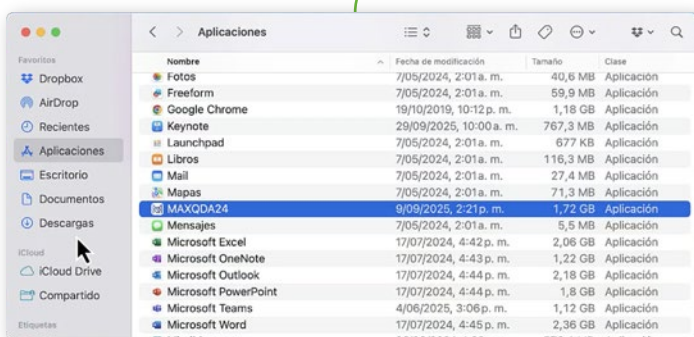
Aplicaciones

Favoritos
Dropbox
AirDrop
Recientes
Aplicaciones
Escritorio
Documentos
Descargas

iCloud
iCloud Drive
Compartido

Etiquetas

| Nombre | Fecha de modificación | Tamaño | Clase |
|---|---|---|---|
| Fotos | 7/05/2024, 2:01 a. m. | 40,6 MB | Aplicación |
| Freeform | 7/05/2024, 2:01 a. m. | 59,9 MB | Aplicación |
| Google Chrome | 19/10/2019, 10:12 p. m. | 1,18 GB | Aplicación |
| Keynote | 29/09/2025, 10:00 a. m. | 767,3 MB | Aplicación |
| Launchpad | 7/05/2024, 2:01 a. m. | 677 KB | Aplicación |
| Libros | 7/05/2024, 2:01 a. m. | 116,3 MB | Aplicación |
| Mail | 7/05/2024, 2:01 a. m. | 27,4 MB | Aplicación |
| Mapas | 7/05/2024, 2:01 a. m. | 71,3 MB | Aplicación |
| MAXQDA24 | 9/09/2025, 2:21 p. m. | 1,72 GB | Aplicación |
| Mensajes | 7/05/2024, 2:01 a. m. | 5,5 MB | Aplicación |
| Microsoft Excel | 17/07/2024, 4:42 p. m. | 2,06 GB | Aplicación |
| Microsoft OneNote | 17/07/2024, 4:43 p. m. | 1,22 GB | Aplicación |
| Microsoft Outlook | 17/07/2024, 4:44 p. m. | 2,18 GB | Aplicación |
| Microsoft PowerPoint | 17/07/2024, 4:44 p. m. | 1,8 GB | Aplicación |
| Microsoft Teams | 4/06/2025, 3:06 p. m. | 1,12 GB | Aplicación |
| Microsoft Word | 17/07/2024, 4:45 p. m. | 2,36 GB | Aplicación |